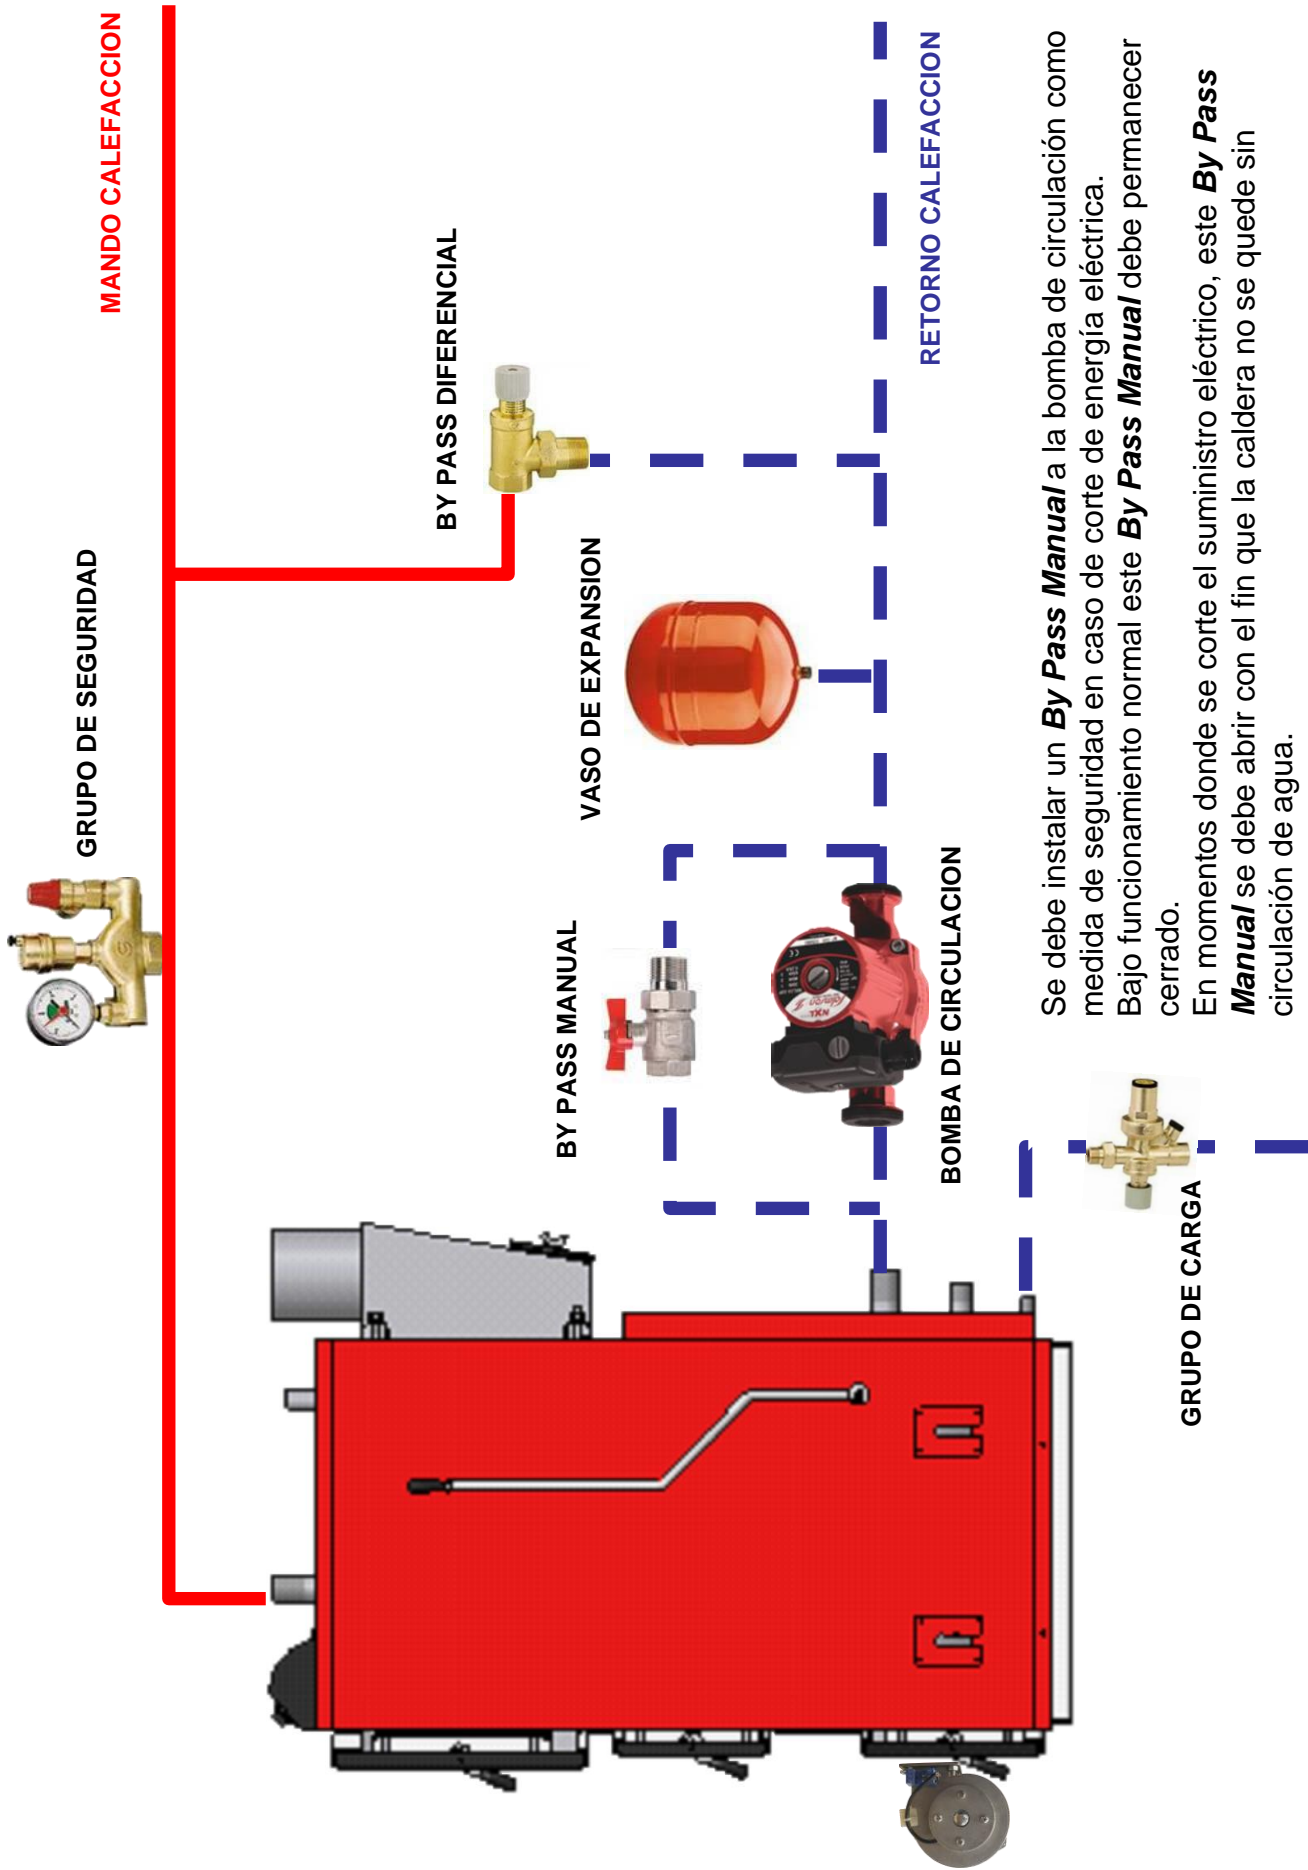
MANDO CALEFACCION

GRUPO DE SEGURIDAD

BY PASS DIFERENCIAL

VASO DE EXPANSION

BY PASS MANUAL

RETORNO CALEFACCION

BOMBA DE CIRCULACION

GRUPO DE CARGA

Se debe instalar un ***By Pass Manual*** a la bomba de circulación como medida de seguridad en caso de corte de energía eléctrica.
Bajo funcionamiento normal este ***By Pass Manual*** debe permanecer cerrado.
En momentos donde se corte el suministro eléctrico, este ***By Pass Manual*** se debe abrir con el fin que la caldera no se quede sin circulación de agua.